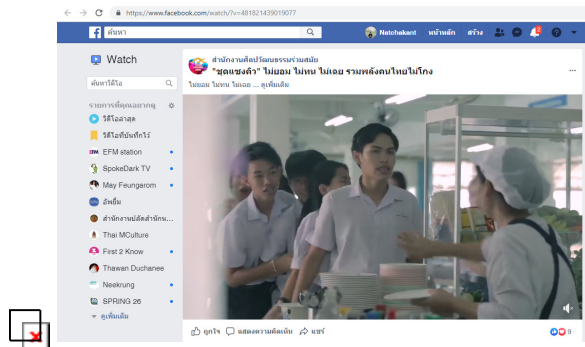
https://www.facebook.com/watch/?v=481821439019077

ค้นหา

Natchakant หน้าหลัก สร้าง

Watch

ค้นหาวิดีโอ

รายการที่คุณติดตาม

วิดีโอล่าสุด

วิดีโอที่บันทึกไว้

EFM station

SpokeDark TV

May Feungarom

อัพยิ้ม

สำนักงานบัลติสำนักง...

Thai MCulture

First 2 Know

Thawan Duchanee

Neekrung

SPRING 26

ดูเพิ่มเติม

สำนักงานศิลปวัฒนธรรมร่วมสมัย

"ชุดแซงคิว" ไม่ยอม ไม่ทน ไม่เฉย รวมพลังคนไทยไม่โกง

ไม่ยอม ไม่ทน ไม่เฉย ... ดูเพิ่มเติม

ถูกใจ แสดงความคิดเห็น แชร์